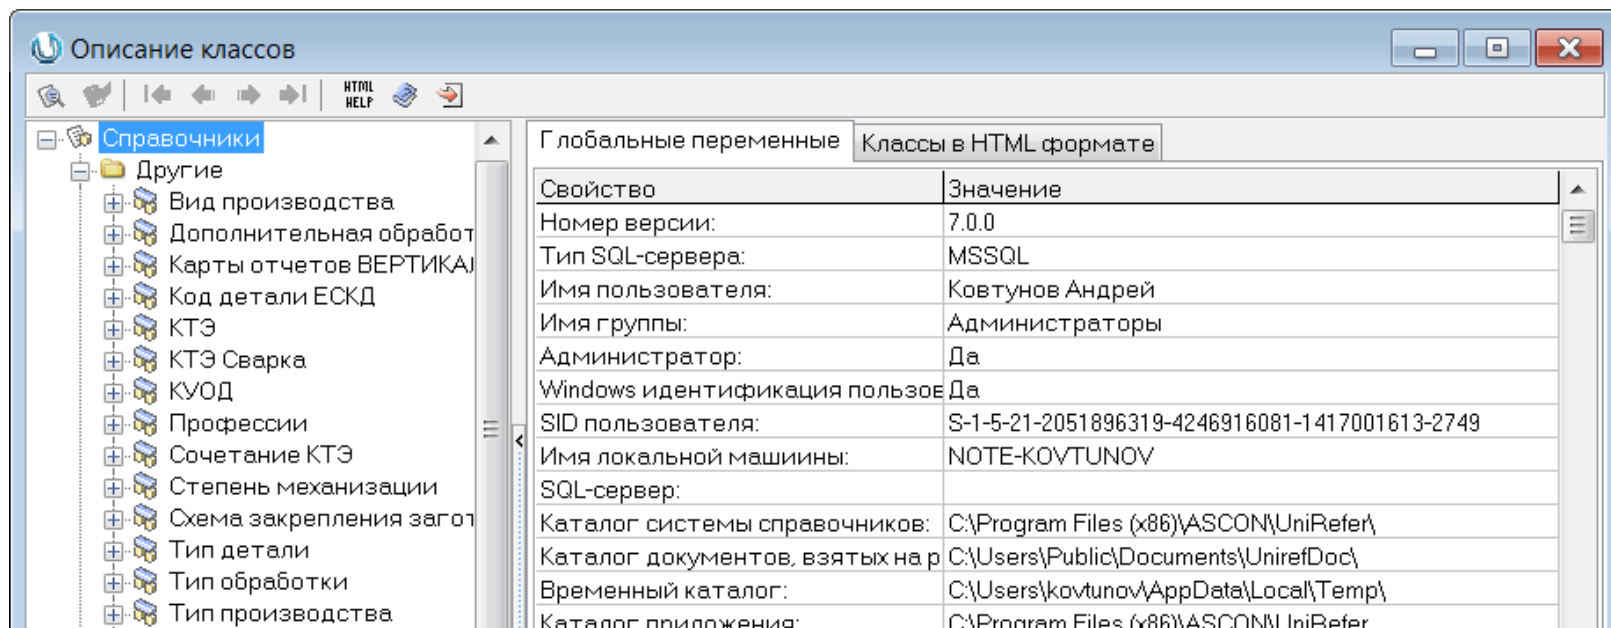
Описание классов

HTML HELP

Справочники
Другие
Вид производства
Дополнительная обработ
Карты отчетов ВЕРТИКА
Код детали ЕСКД
КТЭ
КТЭ Сварка
КУОД
Профессии
Сочетание КТЭ
Степень механизации
Схема закрепления загот
Тип детали
Тип обработки
Тип производства

Глобальные переменные | Классы в HTML формате

| Свойство | Значение |
|---|---|
| Номер версии: | 7.0.0 |
| Тип SQL-сервера: | MSSQL |
| Имя пользователя: | Ковтунов Андрей |
| Имя группы: | Администраторы |
| Администратор: | Да |
| Windows идентификация пользов | Да |
| SID пользователя: | S-1-5-21-2051896319-4246916081-1417001613-2749 |
| Имя локальной машиины: | NOTE-KOVTUNOV |
| SQL-сервер: | |
| Каталог системы справочников: | C:\Program Files (x86)\ASCON\UniRefer\ |
| Каталог документов, взятых на р | C:\Users\Public\Documents\UnirefDoc\ |
| Временный каталог: | C:\Users\kovtunov\AppData\Local\Temp\ |
| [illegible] | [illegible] |